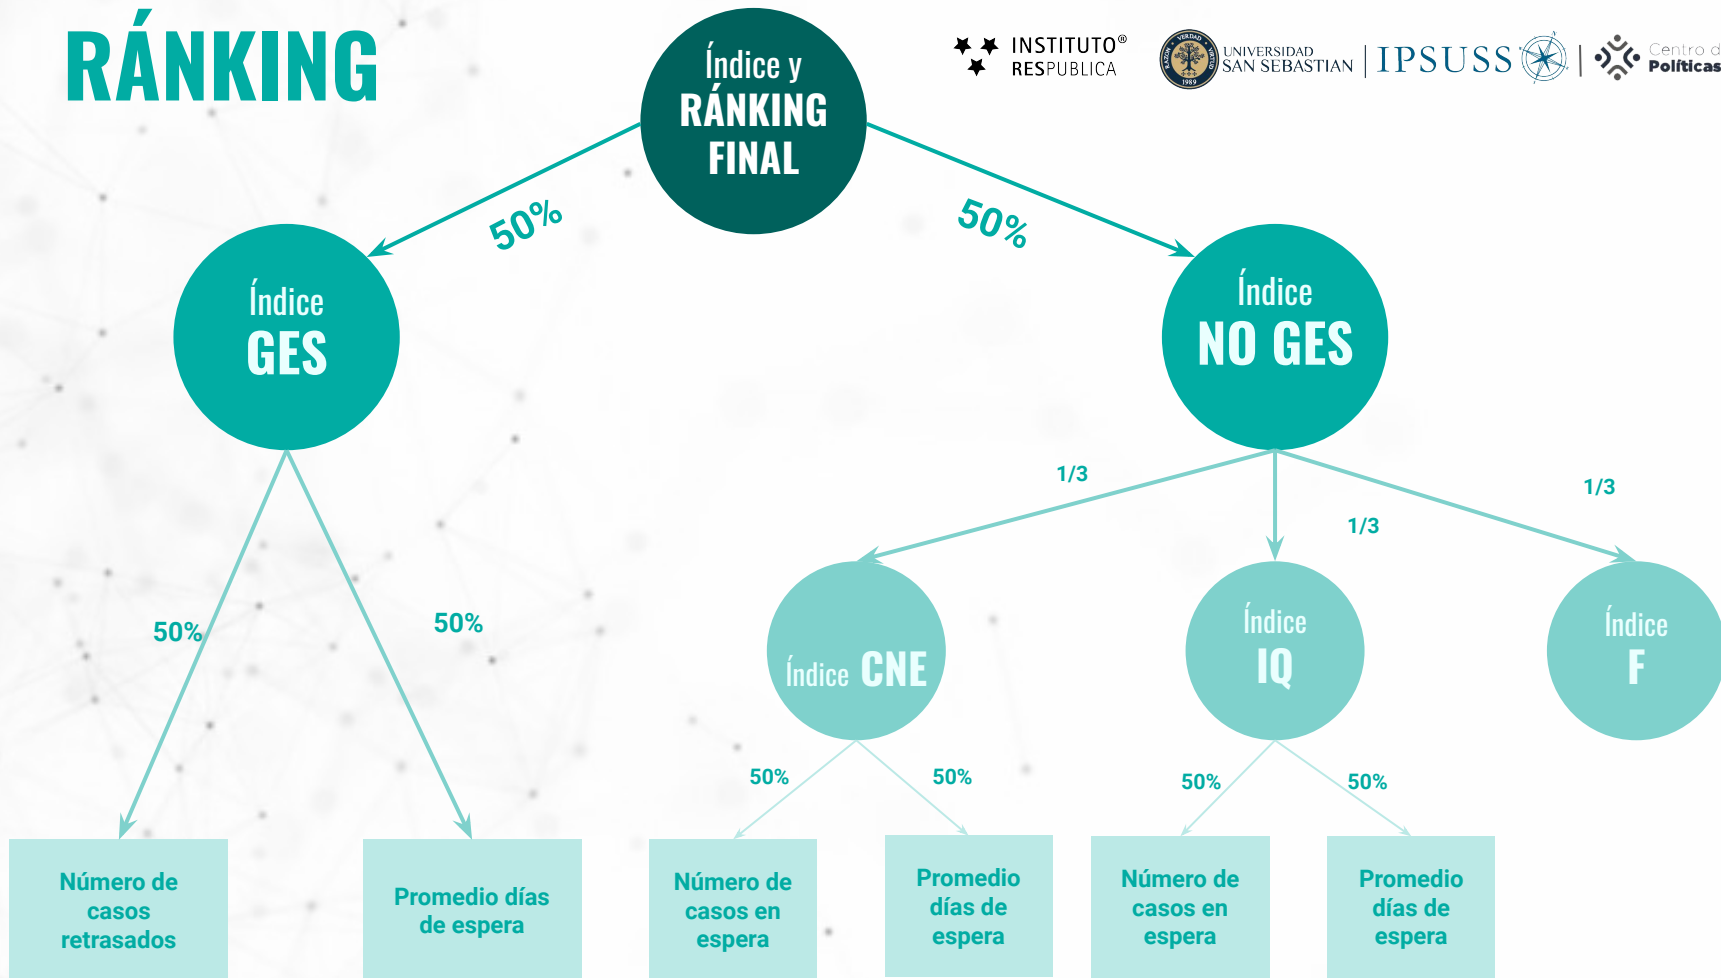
RÁNKING

Índice y RÁNKING FINAL

INSTITUTO® RESPUBLICA

UNIVERSIDAD SAN SEBASTIAN | IPSUSS | Centro d Políticas

50%

50%

Índice GES

Índice NO GES

1/3

1/3

1/3

50%

50%

Índice CNE

Índice IQ

Índice F

50%

50%

50%

50%

Número de casos retrasados

Promedio días de espera

Número de casos en espera

Promedio días de espera

Número de casos en espera

Promedio días de espera